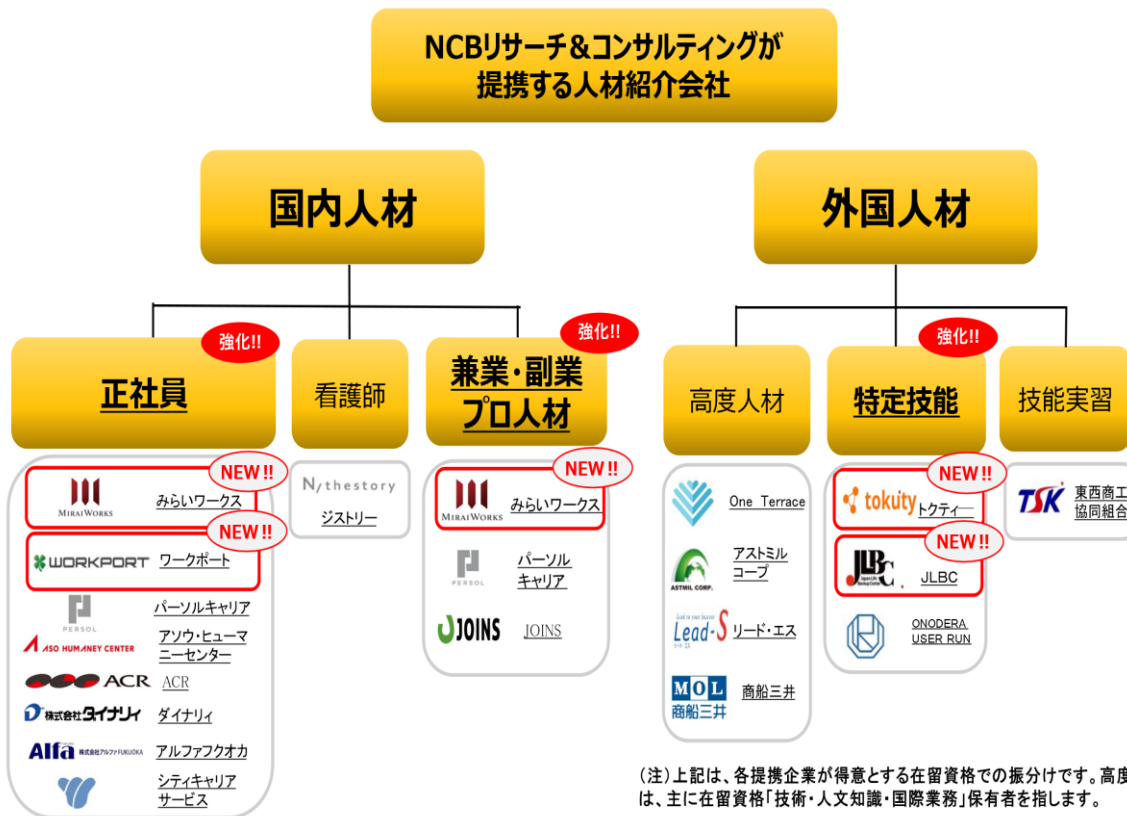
NCBリサーチ＆コンサルティングが
提携する人材紹介会社

国内人材

外国人材

強化!!

正社員

看護師

強化!!

兼業・副業
プロ人材

高度人材

強化!!

特定技能

技能実習

NEW!!
MIRAIWORKS みらいワークス

NEW!!
WORKPORT ワークポート

PERSOL パーソルキャリア

ASO HUMANEY CENTER アソウ・ヒューマニーセンター

ACR ACR

株式会社ダイナリィ ダイナリィ

Alfa 株式会社アルファFUKUOKA アルファフクオカ

シティキャリアサービス

N/thestory ジストリー

NEW!!
MIRAIWORKS みらいワークス

PERSOL パーソルキャリア

JOINS JOINS

One Terrace

ASTMIL CORP. アストミルコープ

Lead-S リード・エス

MOL 商船三井 商船三井

NEW!!
tokuty トクティー

NEW!!
JLBC JLBC

ONODERA USER RUN

TSK 東西商工協同組合

(注)上記は、各提携企業が得意とする在留資格での振分けです。高度
は、主に在留資格「技術・人文知識・国際業務」保有者を指します。